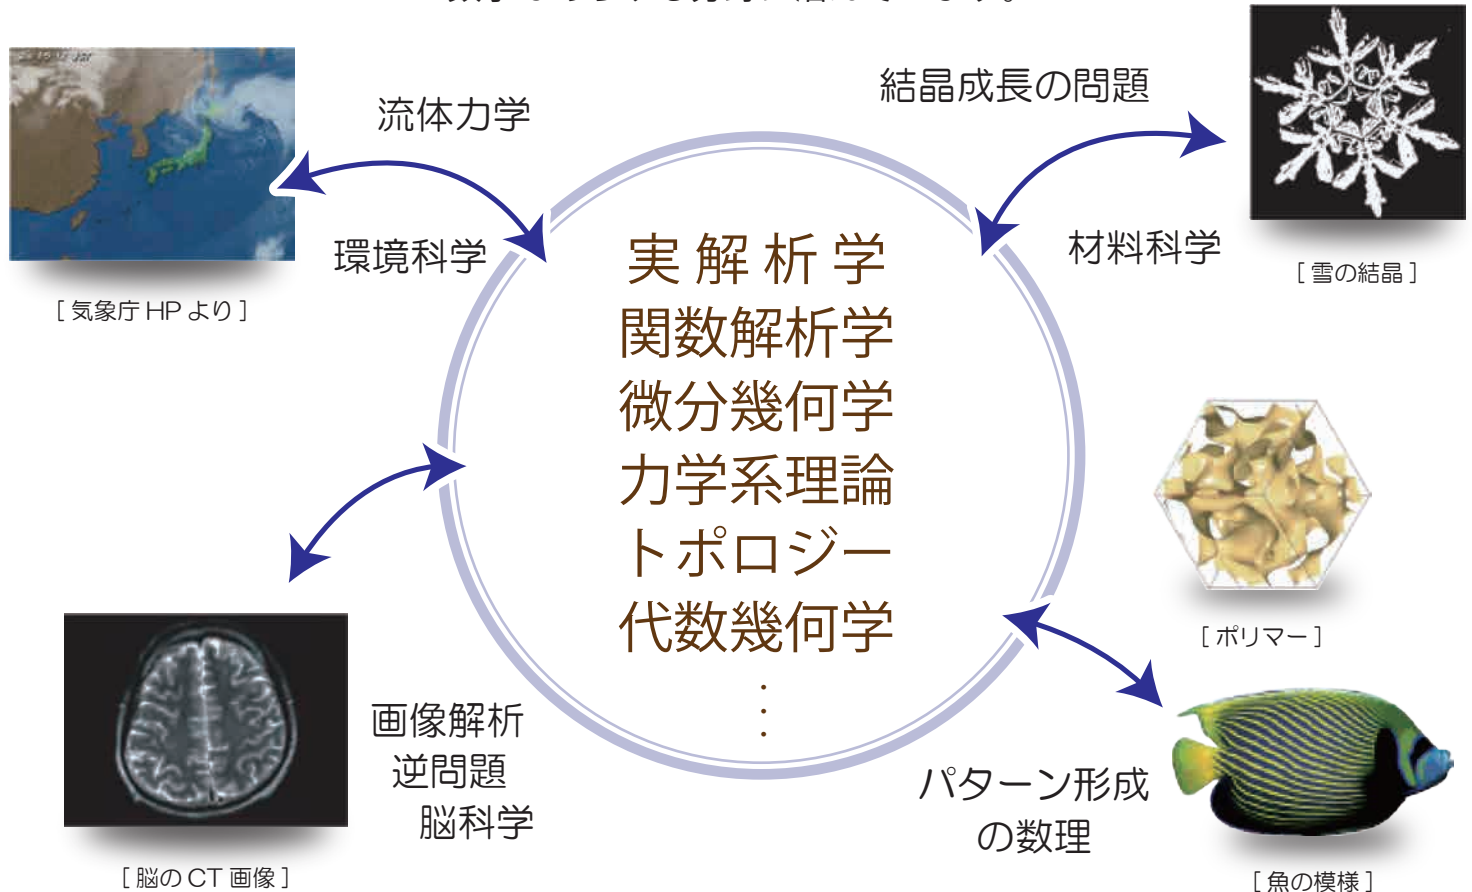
流体力学
環境科学
[ 気象庁 HP より ]

結晶成長の問題
材料科学
[ 雪の結晶 ]

実解析学
関数解析学
微分幾何学
力学系理論
トポロジー
代数幾何学
⋮

[ ポリマー ]

画像解析
逆問題
脳科学
[ 脳の CT 画像 ]

パターン形成
の数理
[ 魚の模様 ]